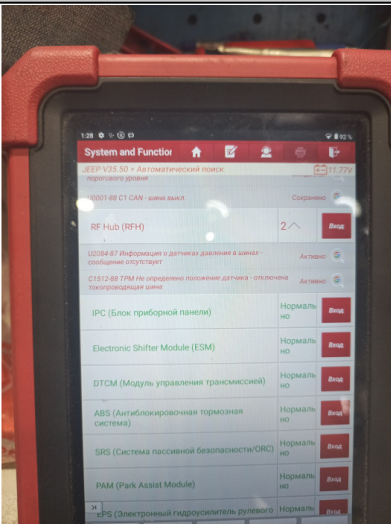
1:28 92 %

System and Function

JEEP V35.50 > Автоматический поиск порогового уровня

11.77V

U0001-88 C1 CAN - шина выкл

Сохранено

RF Hub (RFH)

2

Вход

U2084-87 Информация о датчиках давления в шинах - сообщение отсутствует

Активно

C1512-8B TPM Не определено положение датчика - отключена токопроводящая шина

Активно

IPC (Блок приборной панели)

Нормально

Вход

Electronic Shifter Module (ESM)

Нормально

Вход

DTCM (Модуль управления трансмиссией)

Нормально

Вход

ABS (Антиблокировочная тормозная система)

Нормально

Вход

SRS (Система пассивной безопасности/ORC)

Нормально

Вход

PAM (Park Assist Module)

Нормально

Вход

EPS (Электронный гидроусилитель рулевого